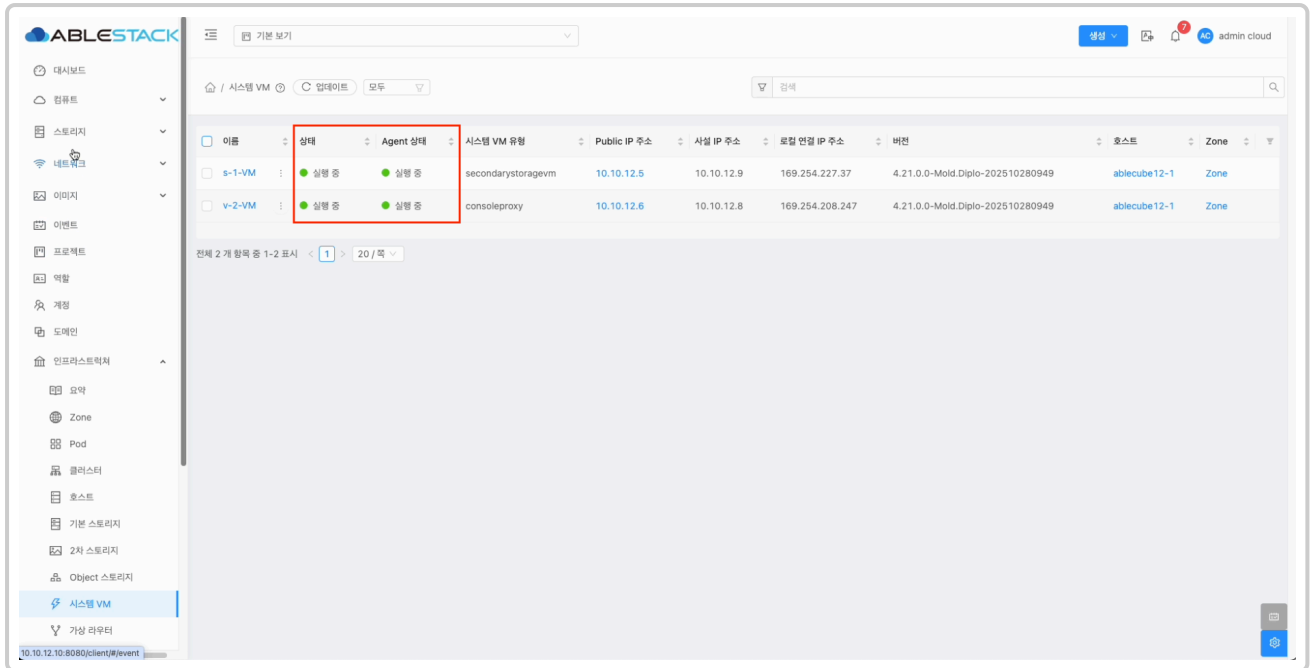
ABLESTACK

대시보드
컴퓨트
스토리지
네트워크
이미지
이벤트
프로젝트
역할
계정
도메인
인프라스트럭쳐
요약
Zone
Pod
클러스터
호스트
기본 스토리지
2차 스토리지
Object 스토리지
시스템 VM
가상 라우터

10.10.12.10:8080/client/#/event

기본 보기

생성

7

AC admin cloud

/ 시스템 VM 업데이트 모두

검색

| 이름 | 상태 | Agent 상태 | 시스템 VM 유형 | Public IP 주소 | 사설 IP 주소 | 로컬 연결 IP 주소 | 버전 | 호스트 | Zone |
|---|---|---|---|---|---|---|---|---|---|
| s-1-VM | 실행 중 | 실행 중 | secondarystoragevm | 10.10.12.5 | 10.10.12.9 | 169.254.227.37 | 4.21.0.0-Mold.Diplo-202510280949 | ablecube12-1 | Zone |
| v-2-VM | 실행 중 | 실행 중 | consoleproxy | 10.10.12.6 | 10.10.12.8 | 169.254.208.247 | 4.21.0.0-Mold.Diplo-202510280949 | ablecube12-1 | Zone |

전체 2 개 항목 중 1-2 표시 1 20 / 쪽